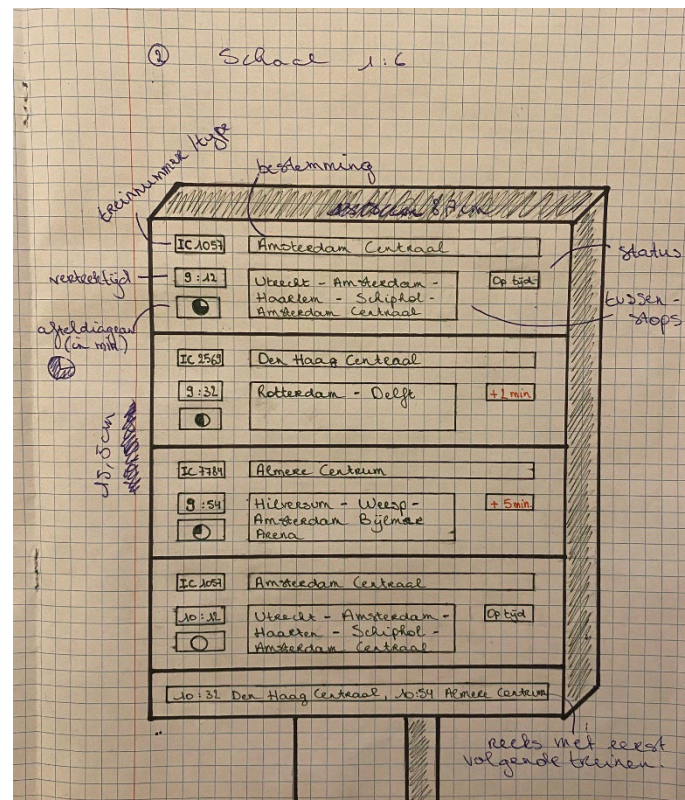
② Schaal 1:6

treinnummer type

bestemming

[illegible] 8,3 cm

status

vertrektijd

tussen-stops

afteldiagram (in min)

IC 1057 | Amsterdam Centraal
9:12 | Utrecht - Amsterdam - Haarlem - Schiphol - Amsterdam Centraal | Op tijd

IC 2569 | Den Haag Centraal
9:32 | Rotterdam - Delft | +1 min

13,5 cm

IC 7784 | Almere Centrum
9:54 | Hilversum - Weesp - Amsterdam Bijlmer Arena | +5 min

IC 1057 | Amsterdam Centraal
10:12 | Utrecht - Amsterdam - Haarlem - Schiphol - Amsterdam Centraal | Op tijd

10:32 Den Haag Centraal, 10:54 Almere Centrum

reeks met eerst volgende treinen.